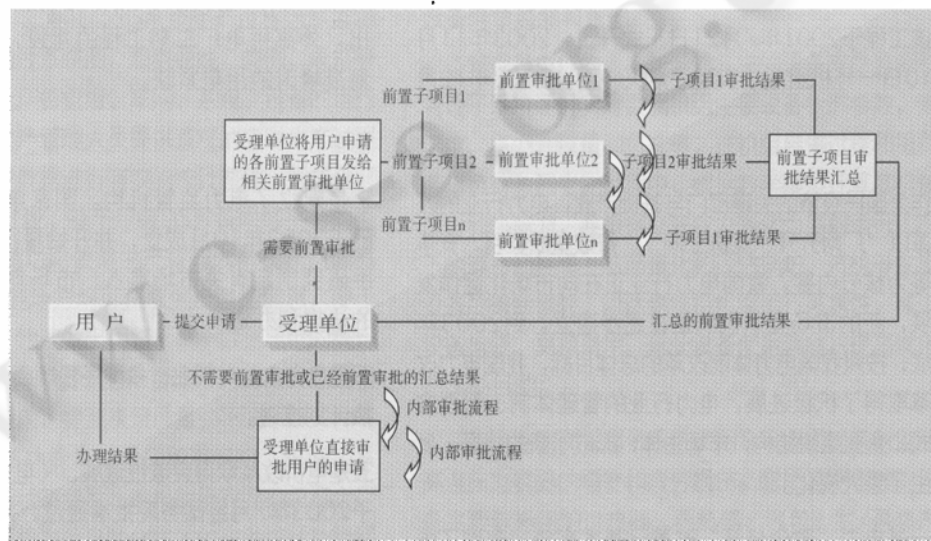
前置子项目1

前置审批单位1

子项目1审批结果

受理单位将用户申请的各前置子项目发给相关前置审批单位

前置子项目2

前置审批单位2

子项目2审批结果

前置子项目审批结果汇总

前置子项目n

前置审批单位n

子项目1审批结果

需要前置审批

用 户

提交申请

受理单位

汇总的前置审批结果

不需要前置审批或已经前置审批的汇总结果

内部审批流程

办理结果

受理单位直接审批用户的申请

内部审批流程